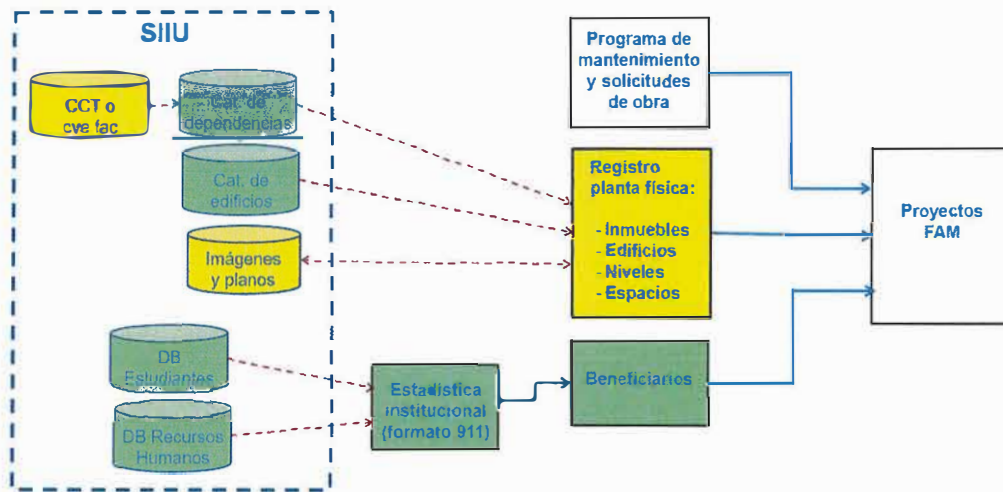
SIIU

CCT o cve fac

Cat. de dependencias

Cat. de edificios

Imágenes y planos

DB Estudiantes

DB Recursos Humanos

Programa de mantenimiento y solicitudes de obra

Registro planta física:

- Inmuebles
- Edificios
- Niveles
- Espacios

Estadística institucional (formato 911)

Beneficiarios

Proyectos FAM